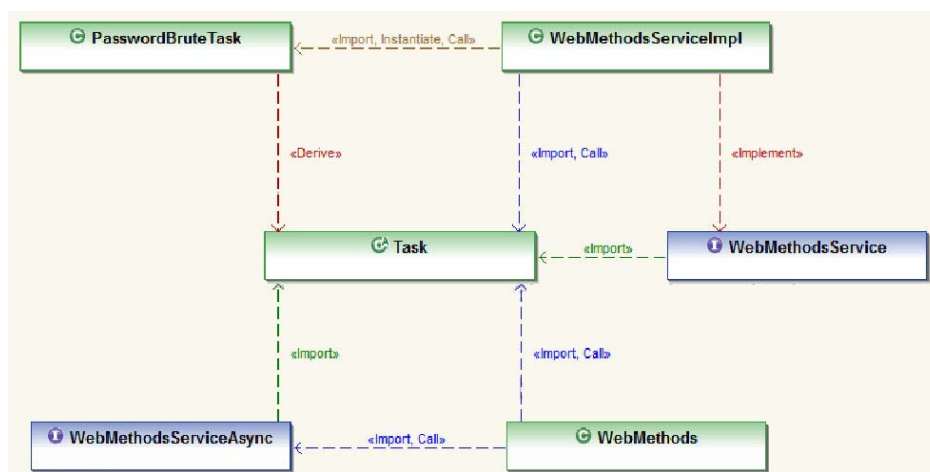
PasswordBruteTask

«Import, Instantiate, Call»

WebMethodsServiceImpl

«Derive»

«Import, Call»

«Implement»

Task

«Import»

WebMethodsService

«Import»

«Import, Call»

WebMethodsServiceAsync

«Import, Call»

WebMethods